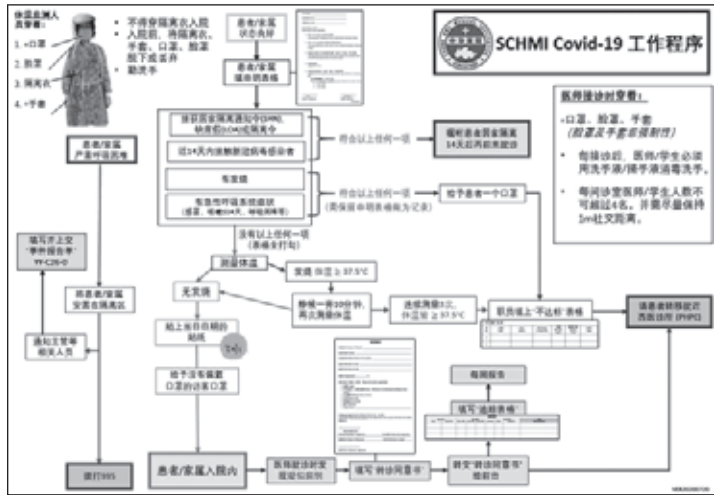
保健处护理人员穿着：

1. 一口罩

2. 防罩

3. 隔离衣

4. 一手套

不得穿隔离衣入院

入院前，将隔离衣、手套、口罩、脸罩脱下或丢弃

勤洗手

SCHMI Covid-19 工作程序

患者/家属状态良好

患者/家属填申明表格

曾获卫生部隔离通知令(HSO)，或曾获(SOAB)隔离令

近14天内曾接触新冠病毒感染者

有发烧

有急性呼吸系统症状（咳嗽、喉咙痛、呼吸困难等）

符合以上任何一项

符合以上任何一项（需保留申明表格做为记录）

要求患者/家属隔离14天后再前来就诊

给予患者一个口罩

医师接诊时穿着：

-口罩、脸罩、手套（脸罩及手套非强制性）

• 每接诊后，医师/学生必须用洗手液/搓手液消毒洗手。

• 每间诊室医师/学生人数不可超过4名，并需尽量保持1m社交距离。

患者/家属严重呼吸困难

填写并上交"事件报告书"

"FF-C26-D"

将患者/家属安置在隔离区

通知主管等相关人员

拨打995

没有以上任何一项（表格全打勾）

测量体温

发烧 体温 ≥ 37.5°C

无发烧

静候一阵10分钟，再次测量体温

连续测量3次，体温皆 ≥ 37.5°C

职员填上"不达标"表格

请患者转移至公共医疗所 (PHPC)

贴上当日日期的贴纸

Date

给予没有佩戴口罩的访客口罩

每周报告

填写"追踪表格"

患者/家属入院内

医师提诊时变提醒签名

填写"同意书"

将"同意书"存档

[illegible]